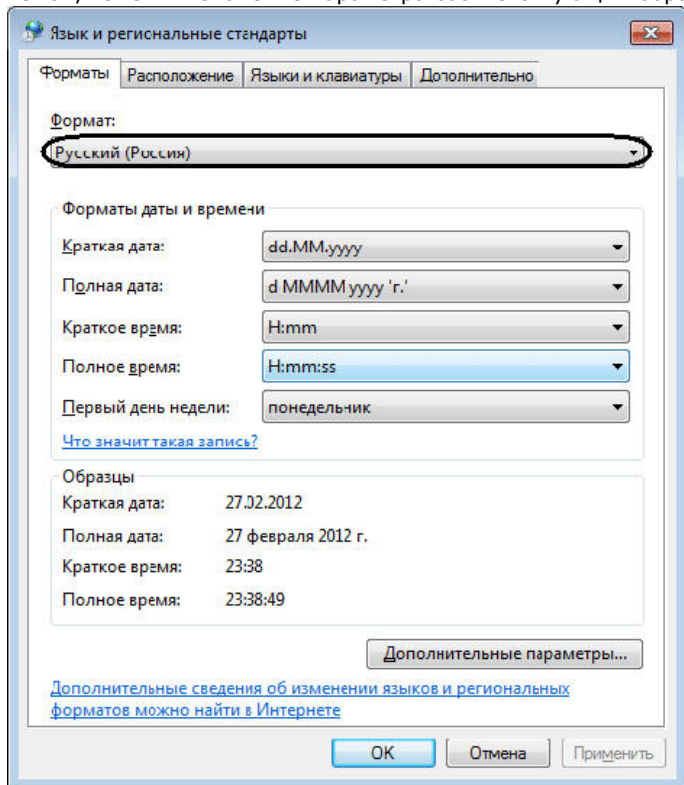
Язык и региональные стандарты

Форматы | Расположение | Языки и клавиатуры | Дополнительно

Формат:

Русский (Россия)

Форматы даты и времени

Краткая дата: dd.MM.yyyy

Полная дата: d MMMM yyyy 'г.'

Краткое время: H:mm

Полное время: H:mm:ss

Первый день недели: понедельник

Что значит такая запись?

Образцы

Краткая дата: 27.02.2012

Полная дата: 27 февраля 2012 г.

Краткое время: 23:38

Полное время: 23:38:49

Дополнительные параметры...

Дополнительные сведения об изменении языков и региональных форматов можно найти в Интернете

ОК | Отмена | Применить